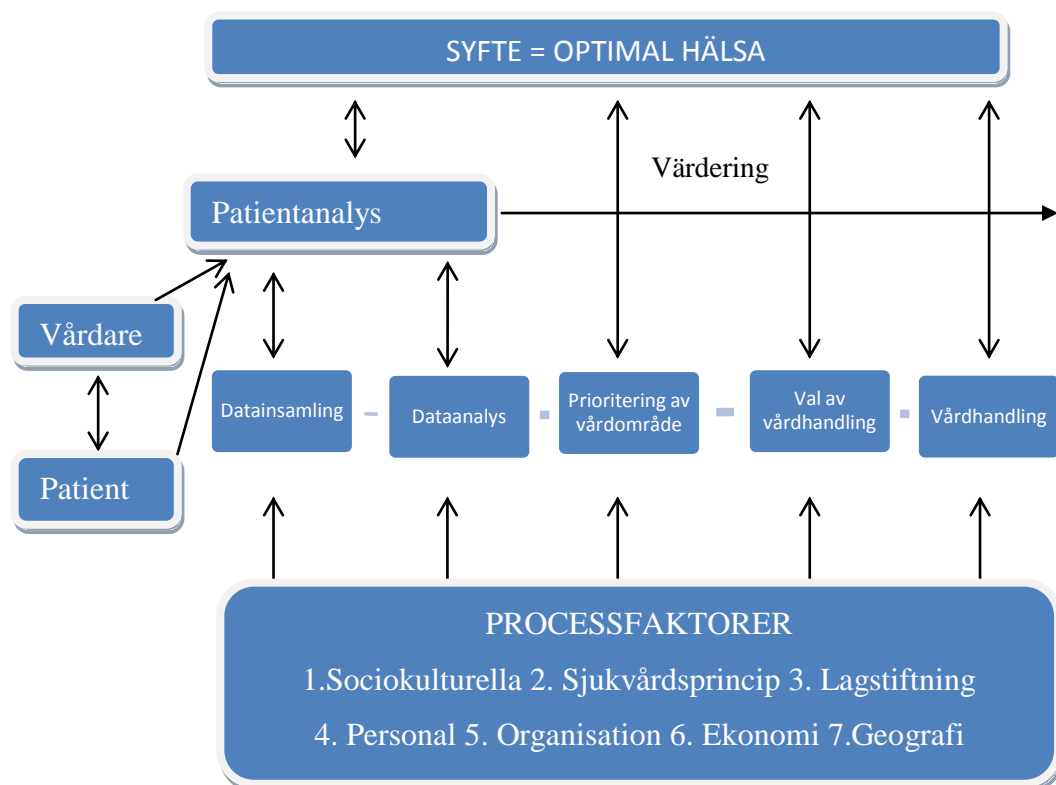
SYFTE = OPTIMAL HÄLSA

Värdering

Patientanalys

Vårdare

Patient

Datainsamling

Dataanalys

Prioritering av vårdområde

Val av vårdhandling

Vårdhandling

PROCESSFAKTORER

1.Sociokulturella 2. Sjukvårdsprincip 3. Lagstiftning

4. Personal 5. Organisation 6. Ekonomi 7.Geografi